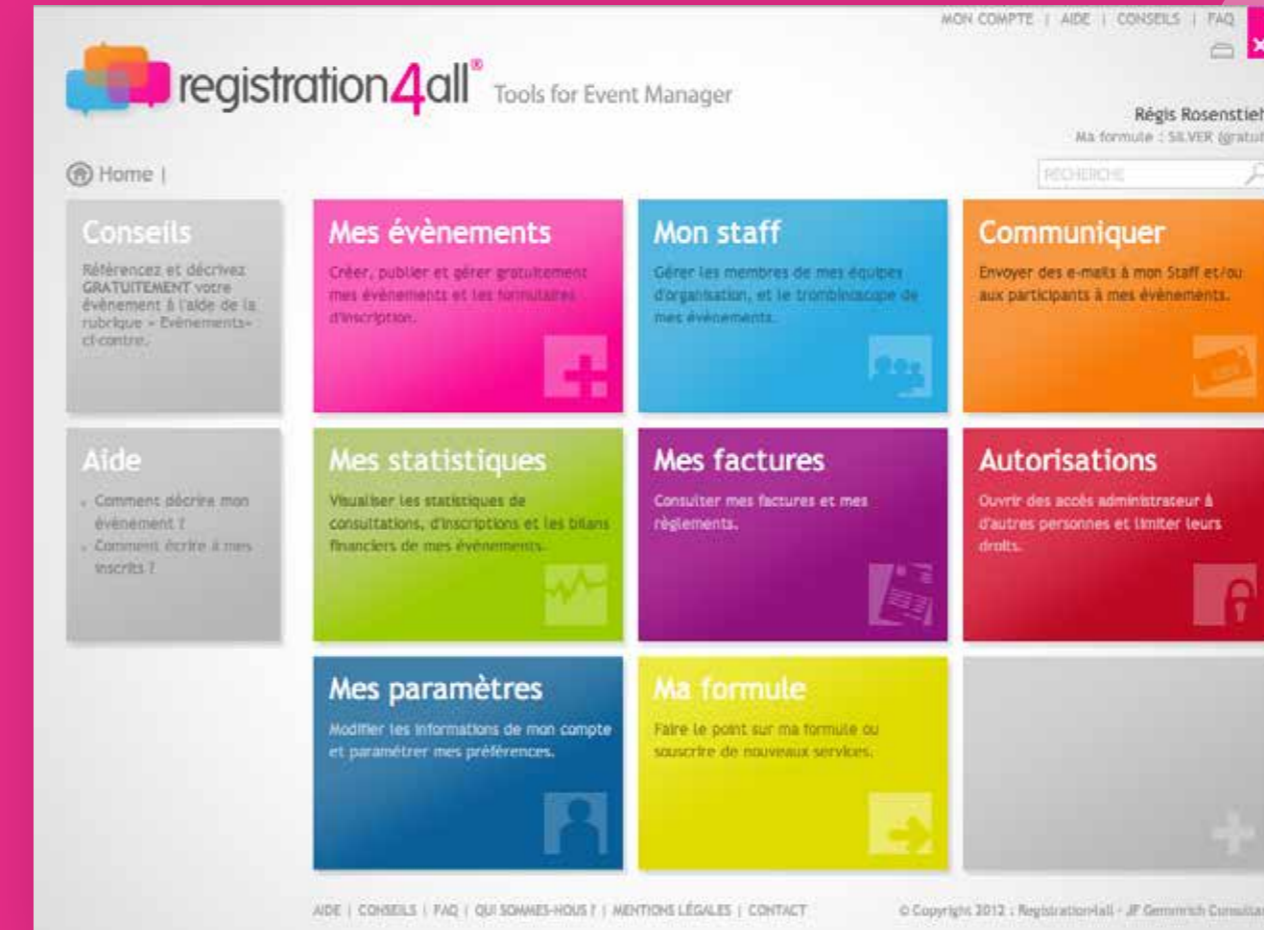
MON COMPTE | AIDE | CONSEILS | FAQ

registration4all® Tools for Event Manager

Régis Rosenstie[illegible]
Ma formule : SILVER (gratui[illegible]

Home |

RECHERCHE

Conseils
Référencez et décrivez GRATUITEMENT votre évènement à l'aide de la rubrique « Evènements» ci-contre.

Mes évènements
Créer, publier et gérer gratuitement mes évènements et les formulaires d'inscription.

Mon staff
Gérer les membres de mes équipes d'organisation, et le trombinoscope de mes évènements.

Communiquer
Envoyer des e-mails à mon Staff et/ou aux participants à mes évènements.

Aide
- Comment décrire mon évènement ?
- Comment écrire à mes inscrits ?

Mes statistiques
Visualiser les statistiques de consultations, d'inscriptions et les bilans financiers de mes évènements.

Mes factures
Consulter mes factures et mes règlements.

Autorisations
Ouvrir des accès administrateur à d'autres personnes et limiter leurs droits.

Mes paramètres
Modifier les informations de mon compte et paramétrer mes préférences.

Ma formule
Faire le point sur ma formule ou souscrire de nouveaux services.

AIDE | CONSEILS | FAQ | QUI SOMMES-NOUS ? | MENTIONS LÉGALES | CONTACT

© Copyright 2012 : Registration4all - JF Gemmrich Consulta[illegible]